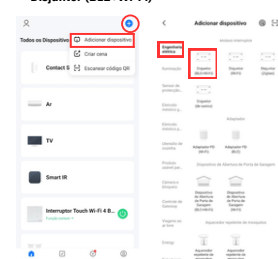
Disjuntor (BLE+Wi-Fi)

Todos os Dispositivo

Adicionar dispositivo

Criar cena

Escanear código QR

Contact S

Ar

TV

Smart IR

Interruptor Touch Wi-Fi 4 B...

Adicionar dispositivo

Engenharia elétrica

Iluminação

Sensor de proteção

Grande eletrodoméstico

Pequenos eletrodomésticos

Eletrodoméstico de cozinha

Exercício e saúde

Câmera e Segurança

Controle do portão

Energia

Disjuntor (BLE+Wi-Fi)

Disjuntor (Wi-Fi)

Disjuntor (Zigbee)

Disjuntor (Wi-Fi remoto)

Adaptador

Adaptador PR (Wi-Fi)

Adaptador IR (Wi-Fi)

Dispositivo de Abertura de Portão de Garagem

Dispositivo de Abertura de Portão de Garagem (Wi-Fi)

Dispositivo de Abertura de Portão de Garagem (BLE)

Dispositivo de Abertura de Portão de Garagem

Dispositivo inteligente de irrigação

Dispositivo inteligente de irrigação

Dispositivo inteligente de irrigação

Dispositivo inteligente de irrigação